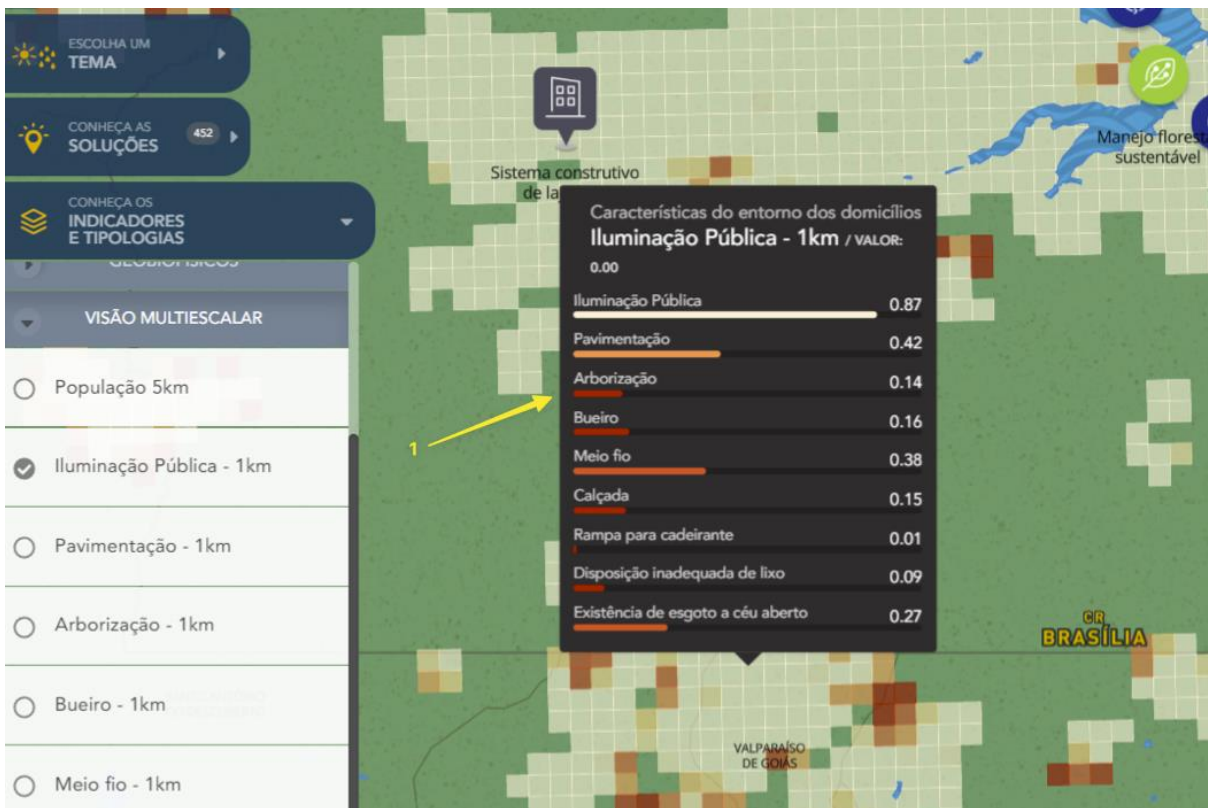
ESCOLHA UM
TEMA

CONHEÇA AS
SOLUÇÕES 452

CONHEÇA OS
INDICADORES
E TIPOLOGIAS

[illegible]

VISÃO MULTIESCALAR

População 5km

Iluminação Pública - 1km

Pavimentação - 1km

Arborização - 1km

Bueiro - 1km

Meio fio - 1km

Sistema construtivo de la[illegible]

Manejo florest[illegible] sustentável

Características do entorno dos domicílios
Iluminação Pública - 1km / VALOR: 0.00

| | |
|---|---|
| Iluminação Pública | 0.87 |
| Pavimentação | 0.42 |
| Arborização | 0.14 |
| Bueiro | 0.16 |
| Meio fio | 0.38 |
| Calçada | 0.15 |
| Rampa para cadeirante | 0.01 |
| Disposição inadequada de lixo | 0.09 |
| Existência de esgoto a céu aberto | 0.27 |

1

CR
BRASÍLIA

VALPARAÍSO DE GOIÁS